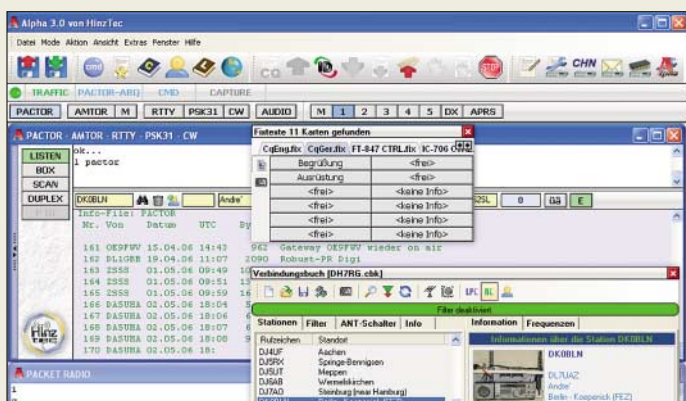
Alpha 3.0 von HinzTec

Datei Mode Aktion Ansicht Extras Fenster Hilfe

CHN

TRAFFIC PACTOR-ARQ CMD CAPTURE

PACTOR AMTOR M RTTY PSK31 CW AUDIO M 1 2 3 4 5 DX APRS

PACTOR · AMTOR · RTTY · PSK31 · CW

LISTEN
BOX
SCAN
DUPLEX

ok...
1 pactor

DK0BLN Andre'

Info-File: PACTOR
Nr. Von Datum UTC

161 OK9FWV 15.04.06 14:42 962 Gateway OK9FWV wieder on air
162 DL1GBB 19.04.06 11:07 2090 Robust-PR Digi
163 ZS5S 01.05.06 09:49
164 ZS5S 01.05.06 09:51
165 ZS5S 01.05.06 09:59
166 DA5UHA 02.05.06 18:04
167 DA5UHA 02.05.06 18:06
168 DA5UHA 02.05.06 18:07
169 DA5UHA 02.05.06 18:08
170 DA5UHA 02.05.06 18:

Hinz tec

PACKET RADIO

1

Fixtexte 11 Karten gefunden

CqEng.fix CqGer.fix FT-847 CTRL.fix IC-706 C

| Begrüßung | <frei> |
|---|---|
| Ausrüstung | <frei> |
| <frei> | <keine Info> |
| <frei> | <keine Info> |
| <frei> | <keine Info> |
| <frei> | <keine Info> |
| <frei> | <keine Info> |

QSL 0 aa E

Verbindungsbuch [DH7RG.cbk]

LPC BL

Filter deaktiviert

Stationen Filter ANT-Schalter Info

| Rufzeichen | Standort |
|---|---|
| DJ4UF | Aachen |
| DJ5RX | Springe-Bennigsen |
| DJ5UT | Meppen |
| DJ6AB | Wermelskirchen |
| DJ7AO | Steinburg (near Hamburg) |

Information Frequenzen

Informationen über die Station DK0BLN

DK0BLN

DL7UAZ
Andre'
Berlin - Koepenick (FEZ)